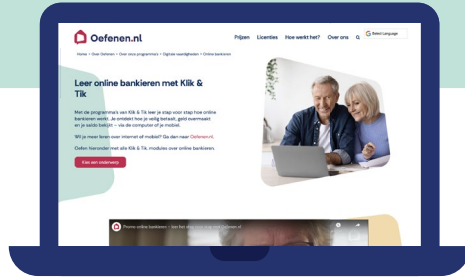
Oefenen.nl

Prijzen Licenties Hoe werkt het? Over ons Select Language

Home › Over Oefenen › Over onze programma's › Digitale vaardigheden › Online bankieren

Leer online bankieren met Klik & Tik

Met de programma's van Klik & Tik leer je stap voor stap hoe online bankieren werkt. Je ontdekt hoe je veilig betaalt, geld overmaakt en je saldo bekijkt – via de computer of je mobiel.

Wil je meer leren over internet of mobiel? Ga dan naar Oefenen.nl.

Oefen hieronder met alle Klik & Tik modules over online bankieren.

Kies een onderwerp

Promo online bankieren – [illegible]